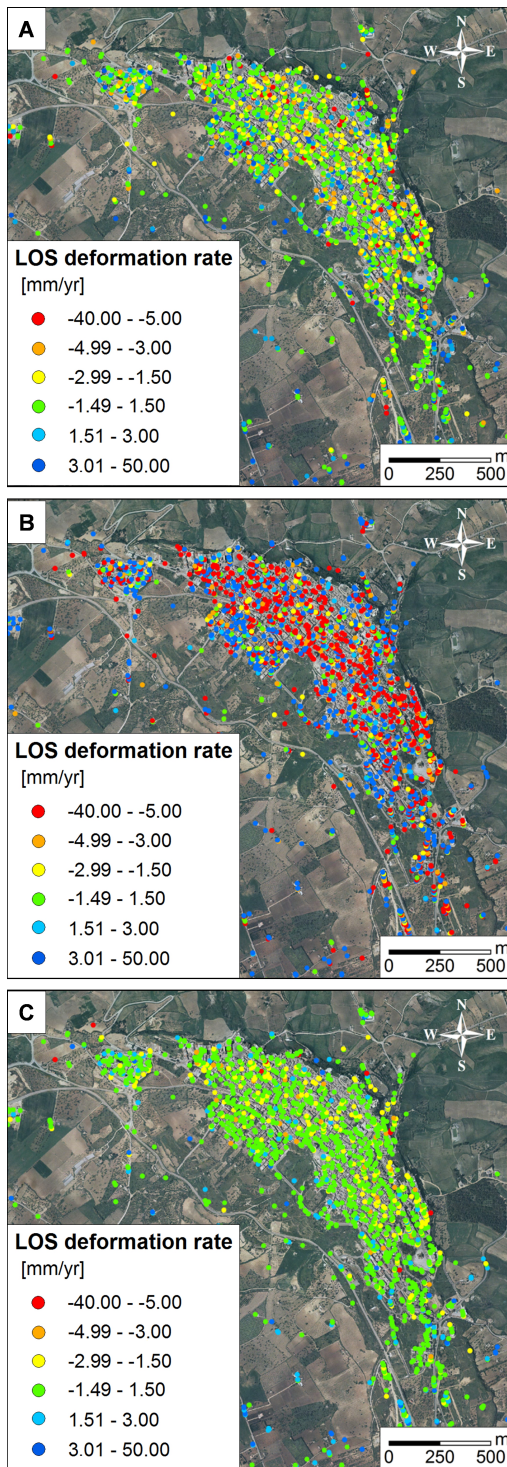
A

N
W E
S

LOS deformation rate
[mm/yr]
-40.00 - -5.00
-4.99 - -3.00
-2.99 - -1.50
-1.49 - 1.50
1.51 - 3.00
3.01 - 50.00

0 250 500 m

B

N
W E
S

LOS deformation rate
[mm/yr]
-40.00 - -5.00
-4.99 - -3.00
-2.99 - -1.50
-1.49 - 1.50
1.51 - 3.00
3.01 - 50.00

0 250 500 m

C

N
W E
S

LOS deformation rate
[mm/yr]
-40.00 - -5.00
-4.99 - -3.00
-2.99 - -1.50
-1.49 - 1.50
1.51 - 3.00
3.01 - 50.00

0 250 500 m